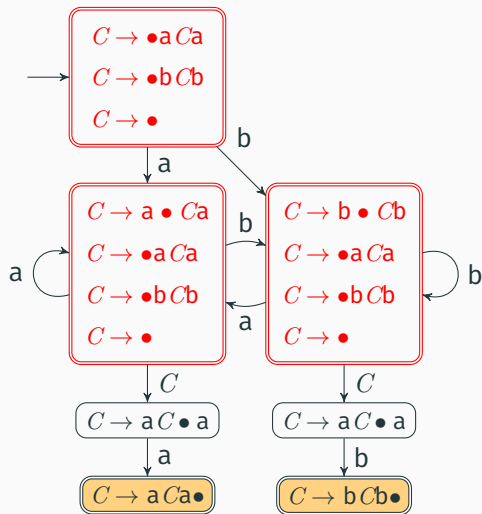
$C \to \bullet \text{a} C \text{a}$
$C \to \bullet \text{b} C \text{b}$
$C \to \bullet$

a

b

$C \to \text{a} \bullet C \text{a}$
$C \to \bullet \text{a} C \text{a}$
$C \to \bullet \text{b} C \text{b}$
$C \to \bullet$

a

b

a

$C \to \text{b} \bullet C \text{b}$
$C \to \bullet \text{a} C \text{a}$
$C \to \bullet \text{b} C \text{b}$
$C \to \bullet$

b

$C$

$C$

$C \to \text{a} C \bullet \text{a}$

$C \to \text{a} C \bullet \text{a}$

a

b

$C \to \text{a} C \text{a} \bullet$

$C \to \text{b} C \text{b} \bullet$